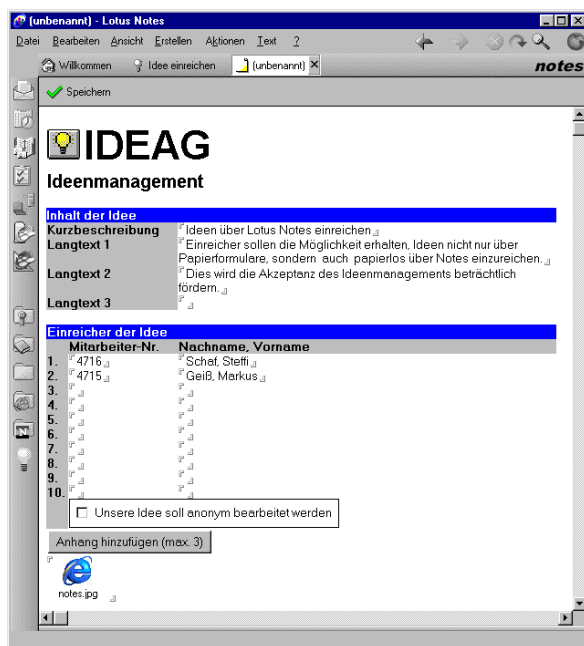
(unbenannt) - Lotus Notes

Datei Bearbeiten Ansicht Erstellen Aktionen Text ?

notes

Willkommen | Idee einreichen | (unbenannt)

Speichern

IDEAG

Ideenmanagement

Inhalt der Idee

| Kurzbeschreibung | Ideen über Lotus Notes einreichen |
|---|---|
| Langtext 1 | Einreicher sollen die Möglichkeit erhalten, Ideen nicht nur über Papierformulare, sondern auch papierlos über Notes einzureichen. |
| Langtext 2 | Dies wird die Akzeptanz des Ideenmanagements beträchtlich fördern. |
| Langtext 3 | |

Einreicher der Idee

| | Mitarbeiter-Nr. | Nachname, Vorname |
|---|---|---|
| 1. | 4716 | Schaf, Steffi |
| 2. | 4715 | Geiß, Markus |
| 3. | | |
| 4. | | |
| 5. | | |
| 6. | | |
| 7. | | |
| 8. | | |
| 9. | | |
| 10. | | |

☐ Unsere Idee soll anonym bearbeitet werden

Anhang hinzufügen (max. 3)

notes.jpg